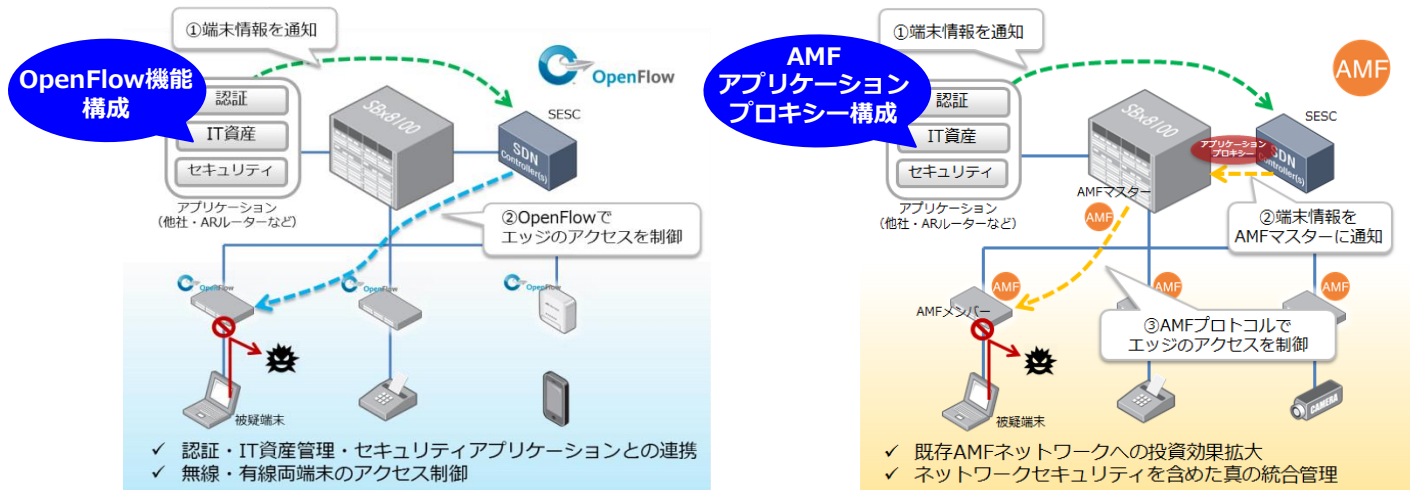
①端末情報を通知

OpenFlow機能構成

OpenFlow

認証

IT資産

セキュリティ

アプリケーション
（他社・ARルーターなど）

SBx8100

SESC

SDN Controller(s)

②OpenFlowで
エッジのアクセスを制御

OpenFlow

OpenFlow

被疑端末

✓ 認証・IT資産管理・セキュリティアプリケーションとの連携
✓ 無線・有線両端末のアクセス制御

①端末情報を通知

AMF
アプリケーション
プロキシー構成

AMF

認証

IT資産

セキュリティ

アプリケーション
（他社・ARルーターなど）

SBx8100

AMFマスター

SESC

アプリケーション
プロキシー

SDN Controller(s)

②端末情報を
AMFマスターに通知

AMF

AMF

AMF

AMF

AMFメンバー

③AMFプロトコルで
エッジのアクセスを制御

被疑端末

CAMERA

✓ 既存AMFネットワークへの投資効果拡大
✓ ネットワークセキュリティを含めた真の統合管理